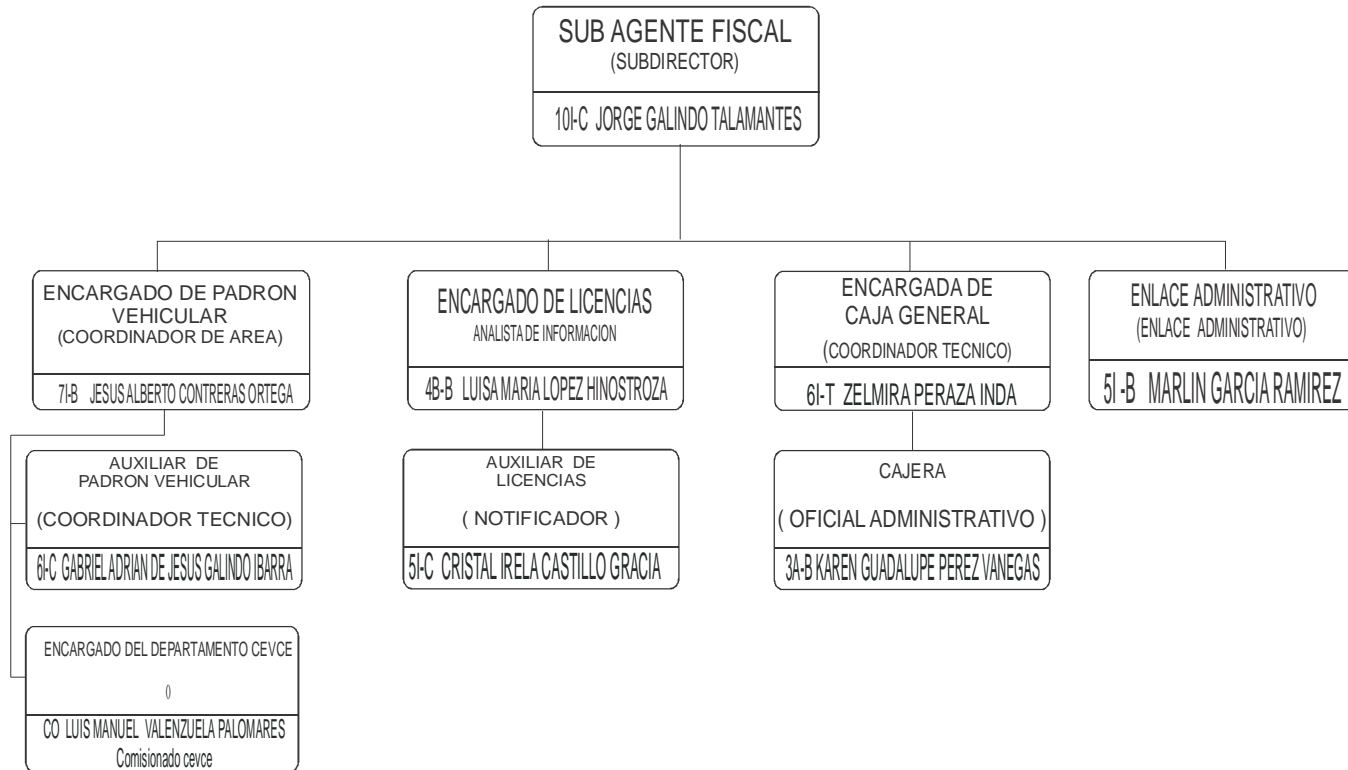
SUB AGENTE FISCAL
(SUBDIRECTOR)

10I-C JORGE GALINDO TALAMANTES

ENCARGADO DE PADRON VEHICULAR
(COORDINADOR DE AREA)

7I-B JESUS ALBERTO CONTRERAS ORTEGA

ENCARGADO DE LICENCIAS
ANALISTA DE INFORMACION

4B-B LUISA MARIA LOPEZ HINOSTROZA

ENCARGADA DE CAJA GENERAL
(COORDINADOR TECNICO)

6I-T ZELMIRA PERAZA INDA

ENLACE ADMINISTRATIVO
(ENLACE ADMINISTRATIVO)

5I -B MARLIN GARCIA RAMIREZ

AUXILIAR DE PADRON VEHICULAR
(COORDINADOR TECNICO)

6I-C GABRIEL ADRIAN DE JESUS GALINDO IBARRA

AUXILIAR DE LICENCIAS
( NOTIFICADOR )

5I-C CRISTAL IRELA CASTILLO GRACIA

CAJERA
( OFICIAL ADMINISTRATIVO )

3A-B KAREN GUADALUPE PEREZ VANEGAS

ENCARGADO DEL DEPARTAMENTO CEVCE
()

CO LUIS MANUEL VALENZUELA PALOMARES
Comisionado cevce